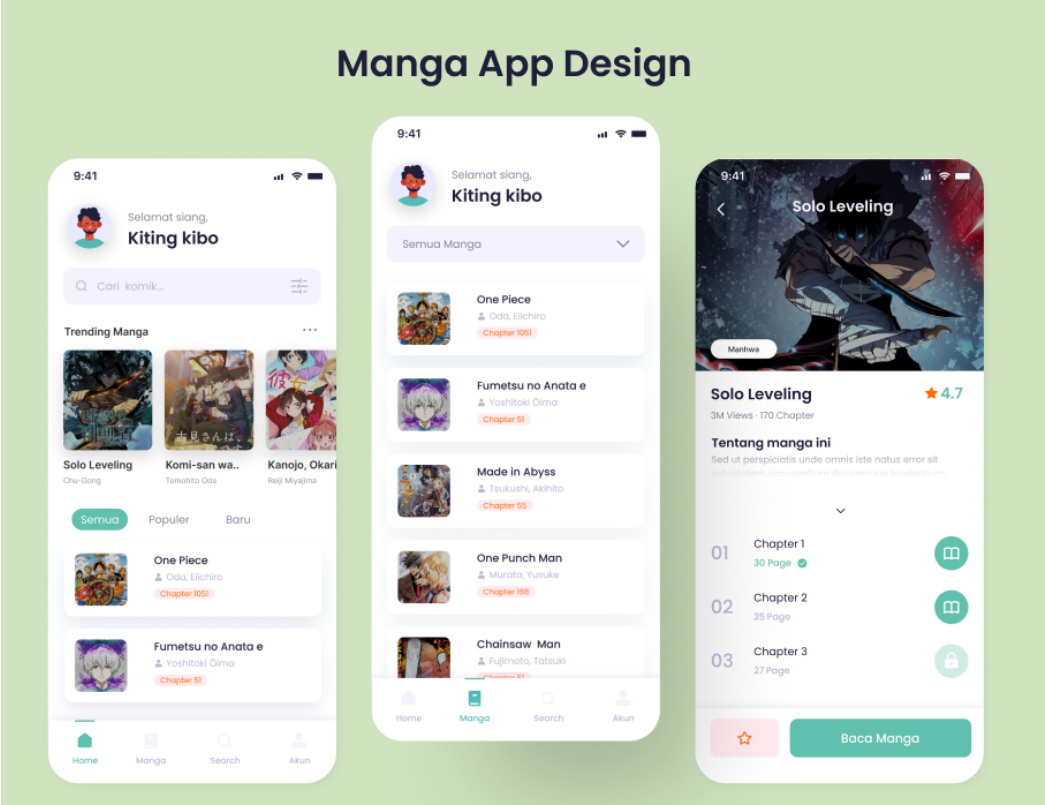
Manga App Design

9:41

Selamat siang,
Kiting kibo

Cari komik...

Trending Manga ...

Solo Leveling
Chu-Gong

Komi-san wa..
Tomohito Oda

Kanojo, Okari
Reiji Miyajima

Semua Populer Baru

One Piece
Oda, Eiichiro
Chapter 1051

Fumetsu no Anata e
Yoshitoki Ōima
Chapter 51

Home Manga Search Akun

9:41

Selamat siang,
Kiting kibo

Semua Manga

One Piece
Oda, Eiichiro
Chapter 1051

Fumetsu no Anata e
Yoshitoki Ōima
Chapter 51

Made in Abyss
Tsukushi, Akihito
Chapter 55

One Punch Man
Murata, Yusuke
Chapter 166

Chainsaw Man
Fujimoto, Tatsuki
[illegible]

Home Manga Search Akun

9:41

Solo Leveling

Manhwa

Solo Leveling
4.7
3M Views · 170 Chapter

Tentang manga ini
Sed ut perspiciatis unde omnis iste natus error sit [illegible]

01 Chapter 1
30 Page

02 Chapter 2
25 Page

03 Chapter 3
27 Page

Baca Manga